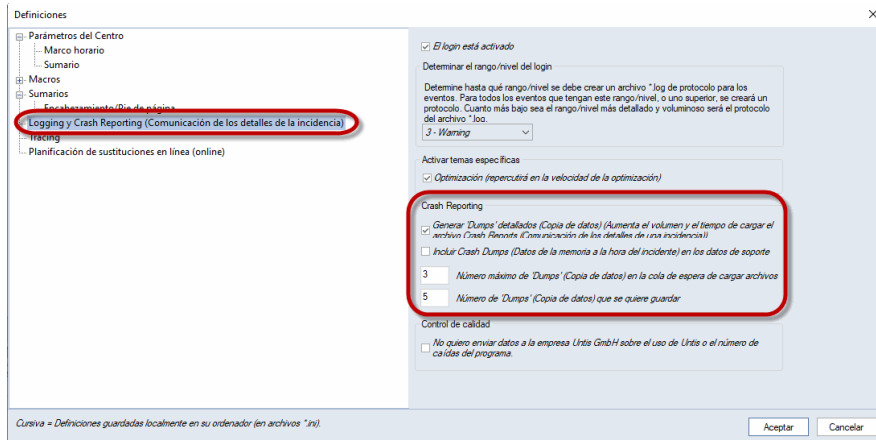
Definiciones

Parámetros del Centro
Marco horario
Sumario
Macros
Sumarios
Encabezamiento/Pie de página
Logging y Crash Reporting (Comunicación de los detalles de la incidencia)
Tracing
Planificación de sustituciones en línea (online)

El login está activado

Determinar el rango/nivel del login

Determine hasta qué rango/nivel se debe crear un archivo *.log de protocolo para los eventos. Para todos los eventos que tengan este rango/nivel, o uno superior, se creará un protocolo. Cuanto más bajo sea el rango/nivel más detallado y voluminoso será el protocolo del archivo *.log.

3 - Warning

Activar temas específicas

Optimización (repercutirá en la velocidad de la optimización)

Crash Reporting

Generar 'Dumps' detallados (Copia de datos) (Aumenta el volumen y el tiempo de cargar el archivo Crash Reports (Comunicación de los detalles de una incidencia))

Incluir Crash Dumps (Datos de la memoria a la hora del incidente) en los datos de soporte

3 Número máximo de 'Dumps' (Copia de datos) en la cola de espera de cargar archivos

5 Número de 'Dumps' (Copia de datos) que se quiere guardar

Control de calidad

No quiero enviar datos a la empresa Untis GmbH sobre el uso de Untis o el número de caídas del programa.

Cursiva = Definiciones guardadas localmente en su ordenador (en archivos *.ini).

Aceptar Cancelar